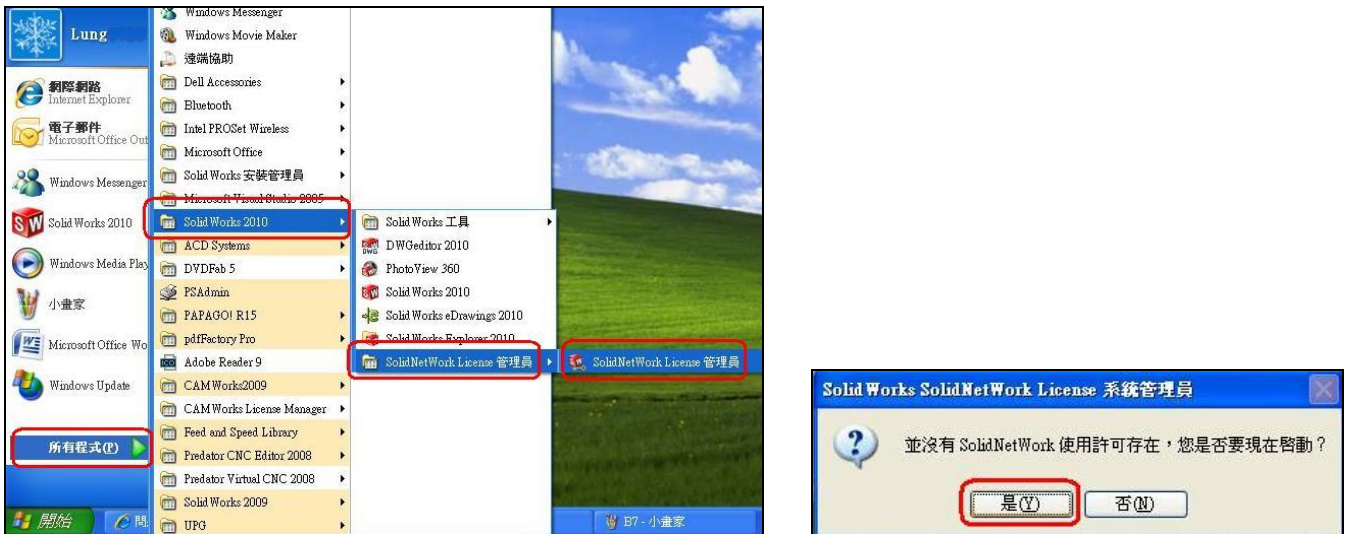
Lung

網際網路
Internet Explorer

電子郵件
Microsoft Office Out

Windows Messenger

SolidWorks 2010

Windows Media Play

小畫家

Microsoft Office Wo

Windows Update

所有程式(P)

開始

Windows Messenger
Windows Movie Maker
遠端協助
Dell Accessories
Bluetooth
Intel PROSet Wireless
Microsoft Office
SolidWorks 安裝管理員
Microsoft Visual Studio 2005
SolidWorks 2010
ACD Systems
DVDFab 5
PSAdmin
PAPAGO! R15
pdfFactory Pro
Adobe Reader 9
CAMWorks2009
CAMWorks License Manager
Feed and Speed Library
Predator CNC Editor 2008
Predator Virtual CNC 2008
SolidWorks 2009
UPG

SolidWorks 工具
DWGeditor 2010
PhotoView 360
SolidWorks 2010
SolidWorks eDrawings 2010
SolidWorks Explorer 2010
SolidNetWork License 管理員

SolidNetWork License 管理員

B7 - 小畫家

SolidWorks SolidNetWork License 系統管理員

並沒有 SolidNetWork 使用許可存在，您是否要現在啟動？

是(Y)
否(N)